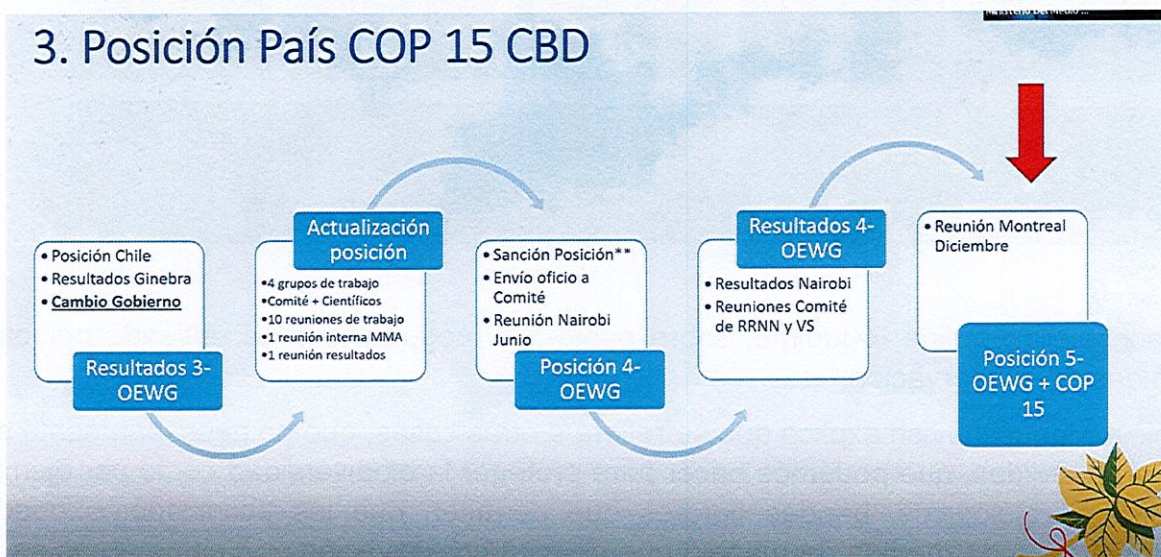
Ministerio Del Medio ...

3. Posición País COP 15 CBD

• Posición Chile
• Resultados Ginebra
• **Cambio Gobierno**

Resultados 3-OEWG

Actualización posición

•4 grupos de trabajo
•Comité + Científicos
•10 reuniones de trabajo
•1 reunión interna MMA
•1 reunión resultados

• Sanción Posición**
• Envío oficio a Comité
• Reunión Nairobi Junio

Posición 4-OEWG

Resultados 4-OEWG

• Resultados Nairobi
• Reuniones Comité de RRNN y VS

• Reunión Montreal Diciembre

Posición 5-OEWG + COP 15